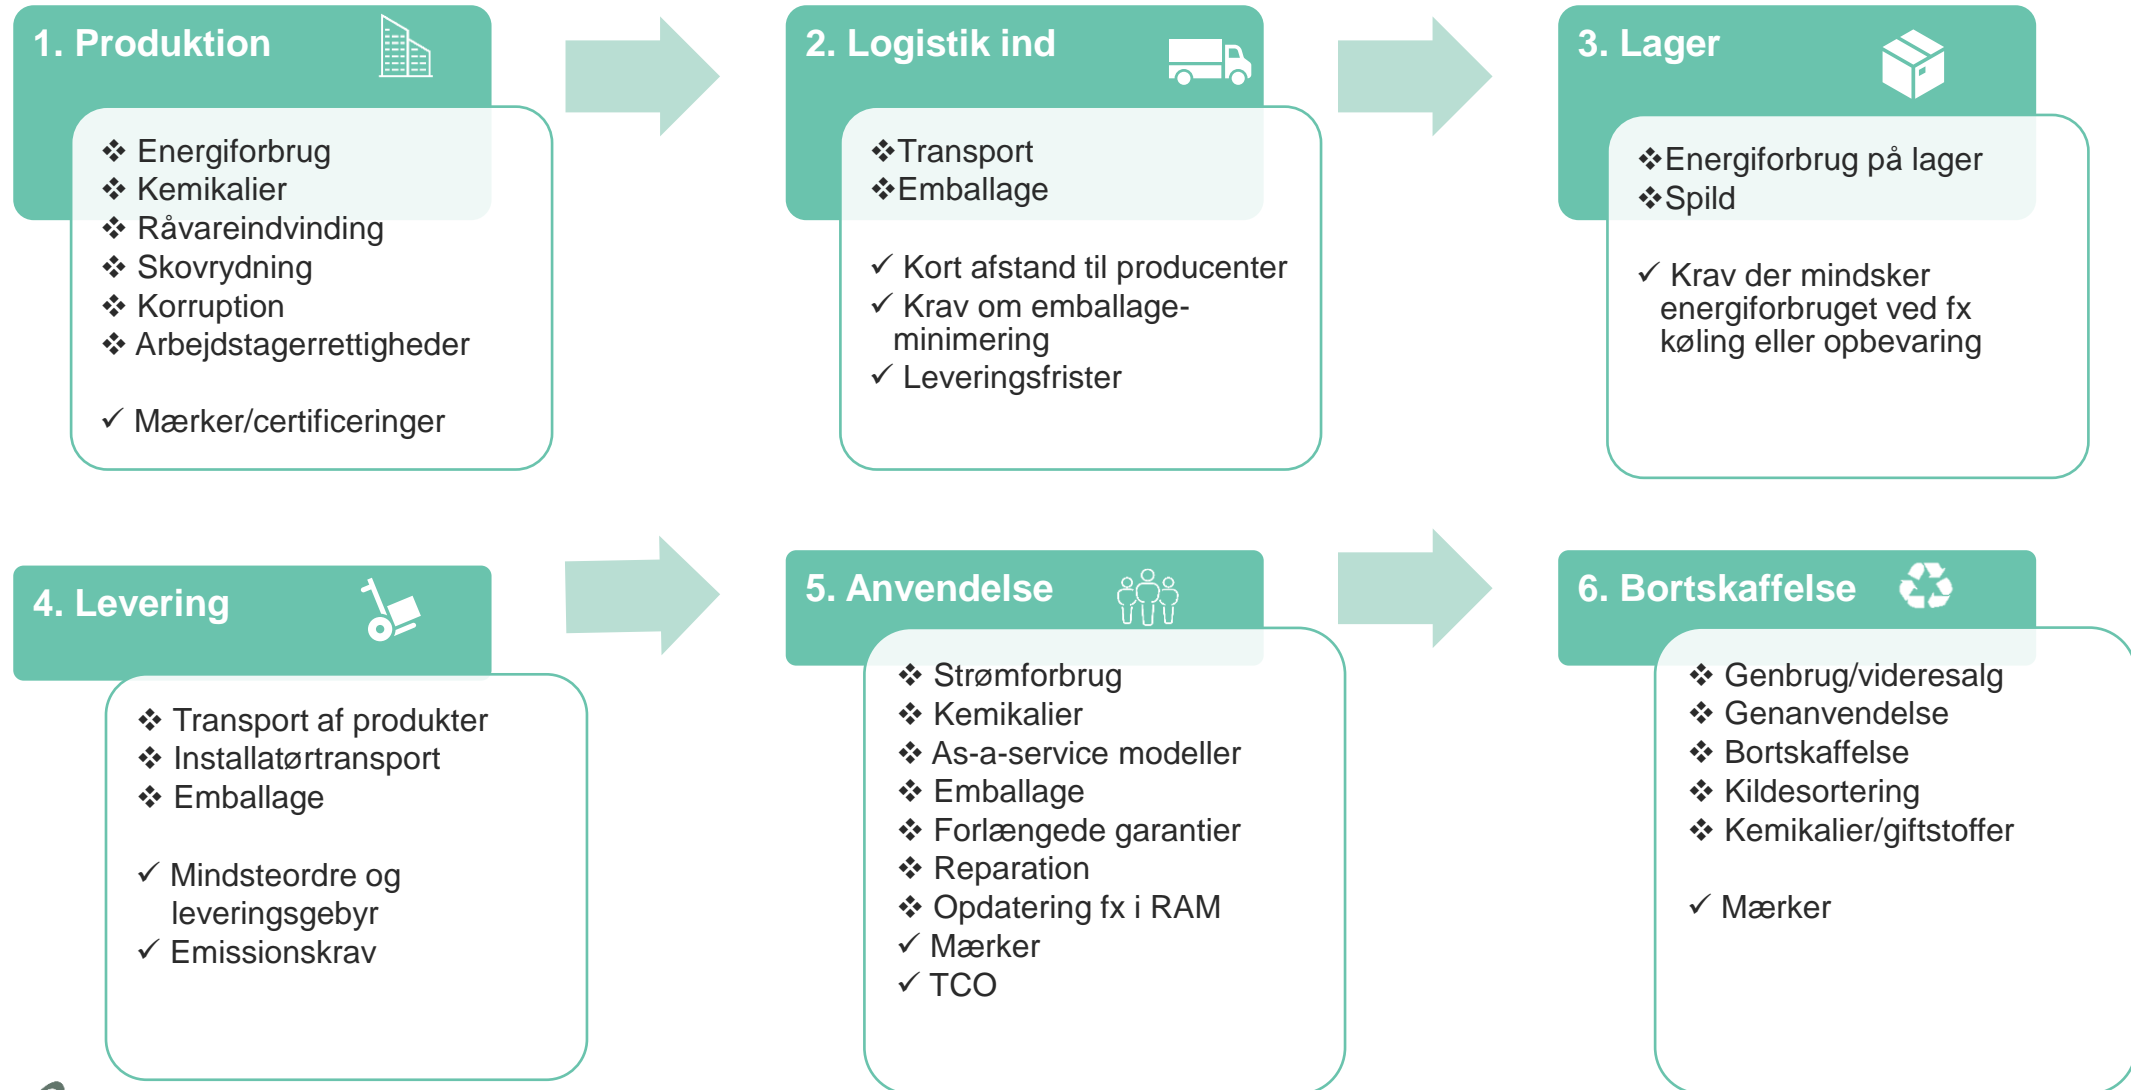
1. Produktion

❖ Energiforbrug
❖ Kemikalier
❖ Råvareindvinding
❖ Skovrydning
❖ Korruption
❖ Arbejdstagerrettigheder

✓ Mærker/certificeringer

2. Logistik ind

❖Transport
❖Emballage

✓ Kort afstand til producenter
✓ Krav om emballageminimering
✓ Leveringsfrister

3. Lager

❖Energiforbrug på lager
❖Spild

✓ Krav der mindsker energiforbruget ved fx køling eller opbevaring

4. Levering

❖ Transport af produkter
❖ Installatørtransport
❖ Emballage

✓ Mindsteordre og leveringsgebyr
✓ Emissionskrav

5. Anvendelse

❖ Strømforbrug
❖ Kemikalier
❖ As-a-service modeller
❖ Emballage
❖ Forlængede garantier
❖ Reparation
❖ Opdatering fx i RAM
✓ Mærker
✓ TCO

6. Bortskaffelse

❖ Genbrug/videresalg
❖ Genanvendelse
❖ Bortskaffelse
❖ Kildesortering
❖ Kemikalier/giftstoffer

✓ Mærker